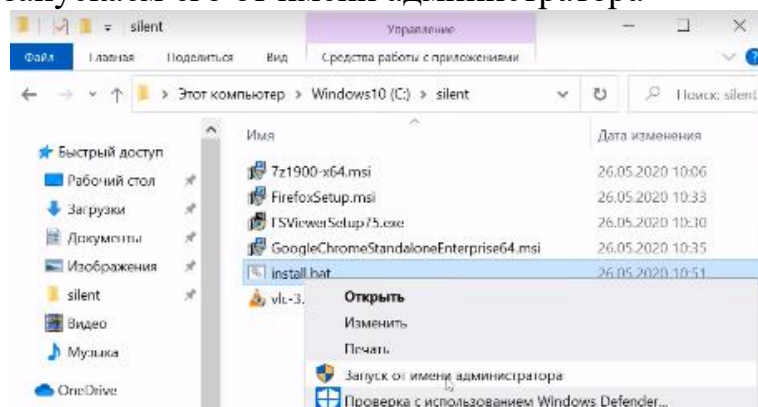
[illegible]
silent
Управление
Файл Главная Поделиться Вид Средства работы с приложениями
Этот компьютер > Windows10 (C:) > silent
Поиск: silent
Имя
Дата изменения
Быстрый доступ
Рабочий стол
Загрузки
Документы
Изображения
silent
Видео
Музыка
OneDrive
7z1900-x64.msi 26.05.2020 10:06
FirefoxSetup.msi 26.05.2020 10:33
TSViewerSetup75.exe 26.05.2020 10:30
GoogleChromeStandaloneEnterprise64.msi 26.05.2020 10:35
install.bat 26.05.2020 10:51
vlc-3.
Открыть
Изменить
Печать
Запуск от имени администратора
Проверка с использованием Windows Defender...